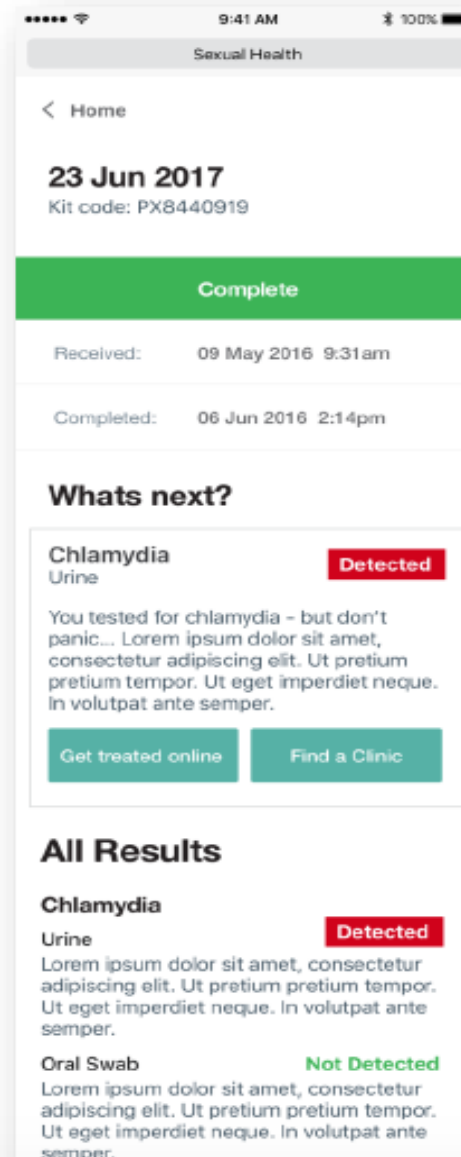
9:41 AM 100%

Sexual Health

< Home

23 Jun 2017
Kit code: PX8440919

Complete

Received: 09 May 2016 9:31am

Completed: 06 Jun 2016 2:14pm

Whats next?

Chlamydia
Urine
Detected

You tested for chlamydia - but don't panic... Lorem ipsum dolor sit amet, consectetur adipiscing elit. Ut pretium pretium tempor. Ut eget imperdiet neque. In volutpat ante semper.

Get treated online
Find a Clinic

All Results

Chlamydia

Urine
Detected
Lorem ipsum dolor sit amet, consectetur adipiscing elit. Ut pretium pretium tempor. Ut eget imperdiet neque. In volutpat ante semper.

Oral Swab
Not Detected
Lorem ipsum dolor sit amet, consectetur adipiscing elit. Ut pretium pretium tempor. Ut eget imperdiet neque. In volutpat ante semper.